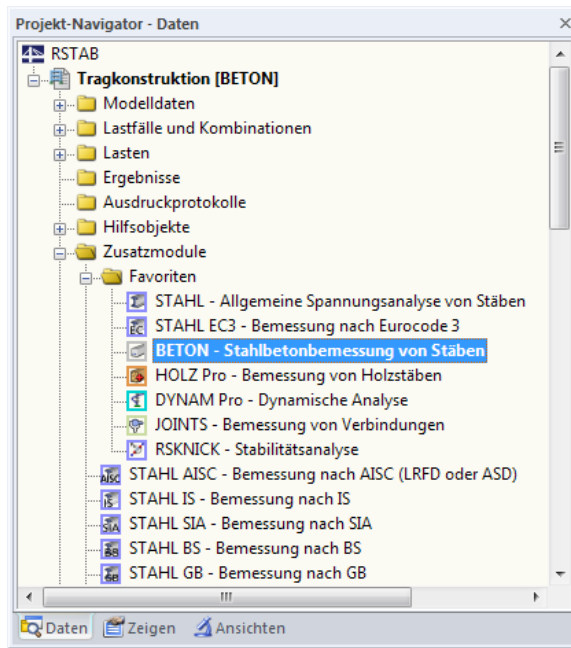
Projekt-Navigator - Daten

RSTAB
Tragkonstruktion [BETON]
Modelldaten
Lastfälle und Kombinationen
Lasten
Ergebnisse
Ausdruckprotokolle
Hilfsobjekte
Zusatzmodule
Favoriten
STAHL - Allgemeine Spannungsanalyse von Stäben
STAHL EC3 - Bemessung nach Eurocode 3
BETON - Stahlbetonbemessung von Stäben
HOLZ Pro - Bemessung von Holzstäben
DYNAM Pro - Dynamische Analyse
JOINTS - Bemessung von Verbindungen
RSKNICK - Stabilitätsanalyse
STAHL AISC - Bemessung nach AISC (LRFD oder ASD)
STAHL IS - Bemessung nach IS
STAHL SIA - Bemessung nach SIA
STAHL BS - Bemessung nach BS
STAHL GB - Bemessung nach GB

Daten | Zeigen | Ansichten